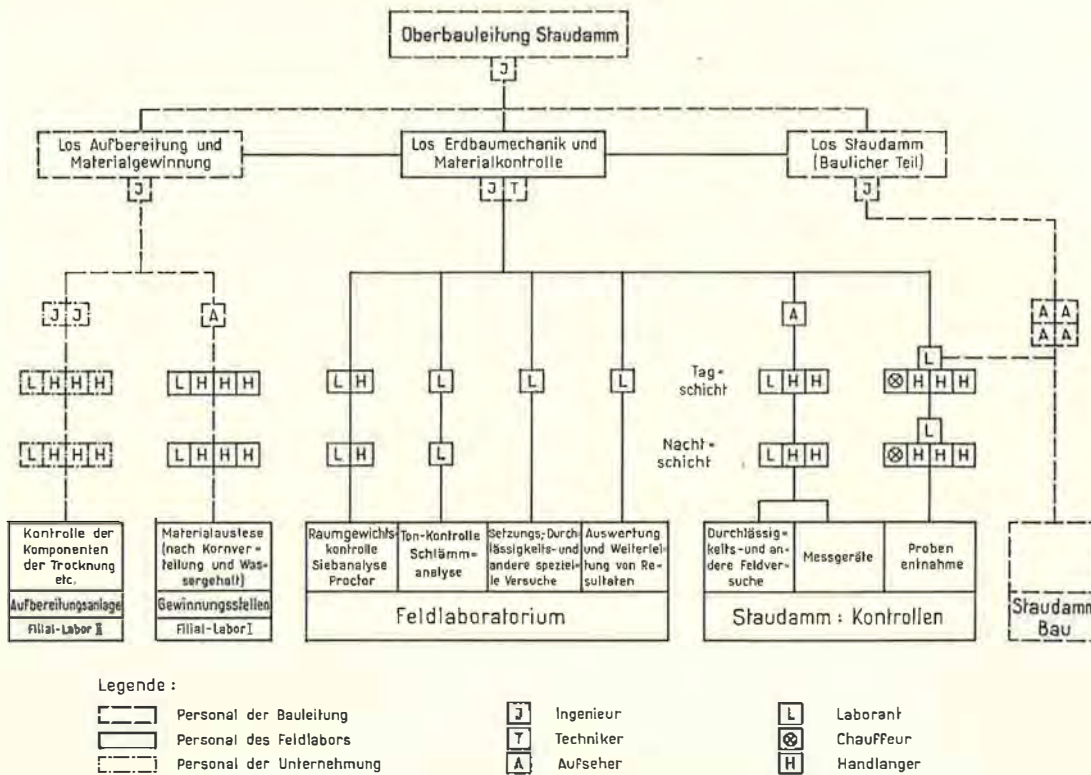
Oberbauleitung Staudamm

J

Los Aufbereitung und Materialgewinnung

J

Los Erdbaumechanik und Materialkontrolle

J T

Los Staudamm (Baulicher Teil)

J

J J

A

A A A A

L H H H

L H H H

L H H H

L H H H

L H

L H

L

L

L

L

A

Tagschicht

L H H

Nachtschicht

L H H

L

⊗ H H H

L

⊗ H H H

Kontrolle der Komponenten der Trocknung etc.

Aufbereitungsanlage

Filial-Labor II

Materialauslese (nach Kornverteilung und Wassergehalt)

Gewinnungsstellen

Filial-Labor I

Raumgewichtskontrolle Siebanalyse Proctor

Ton-Kontrolle Schlämmanalyse

Setzungs-, Durchlässigkeits- und andere spezielle Versuche

Auswertung und Weiterleitung von Resultaten

Feldlaboratorium

Durchlässigkeits- und andere Feldversuche

Messgeräte

Proben einnahme

Staudamm : Kontrollen

Staudamm Bau

Legende :

Personal der Bauleitung

Personal des Feldlabors

Personal der Unternehmung

J Ingenieur

T Techniker

A Aufseher

L Laborant

⊗ Chauffeur

H Handlanger